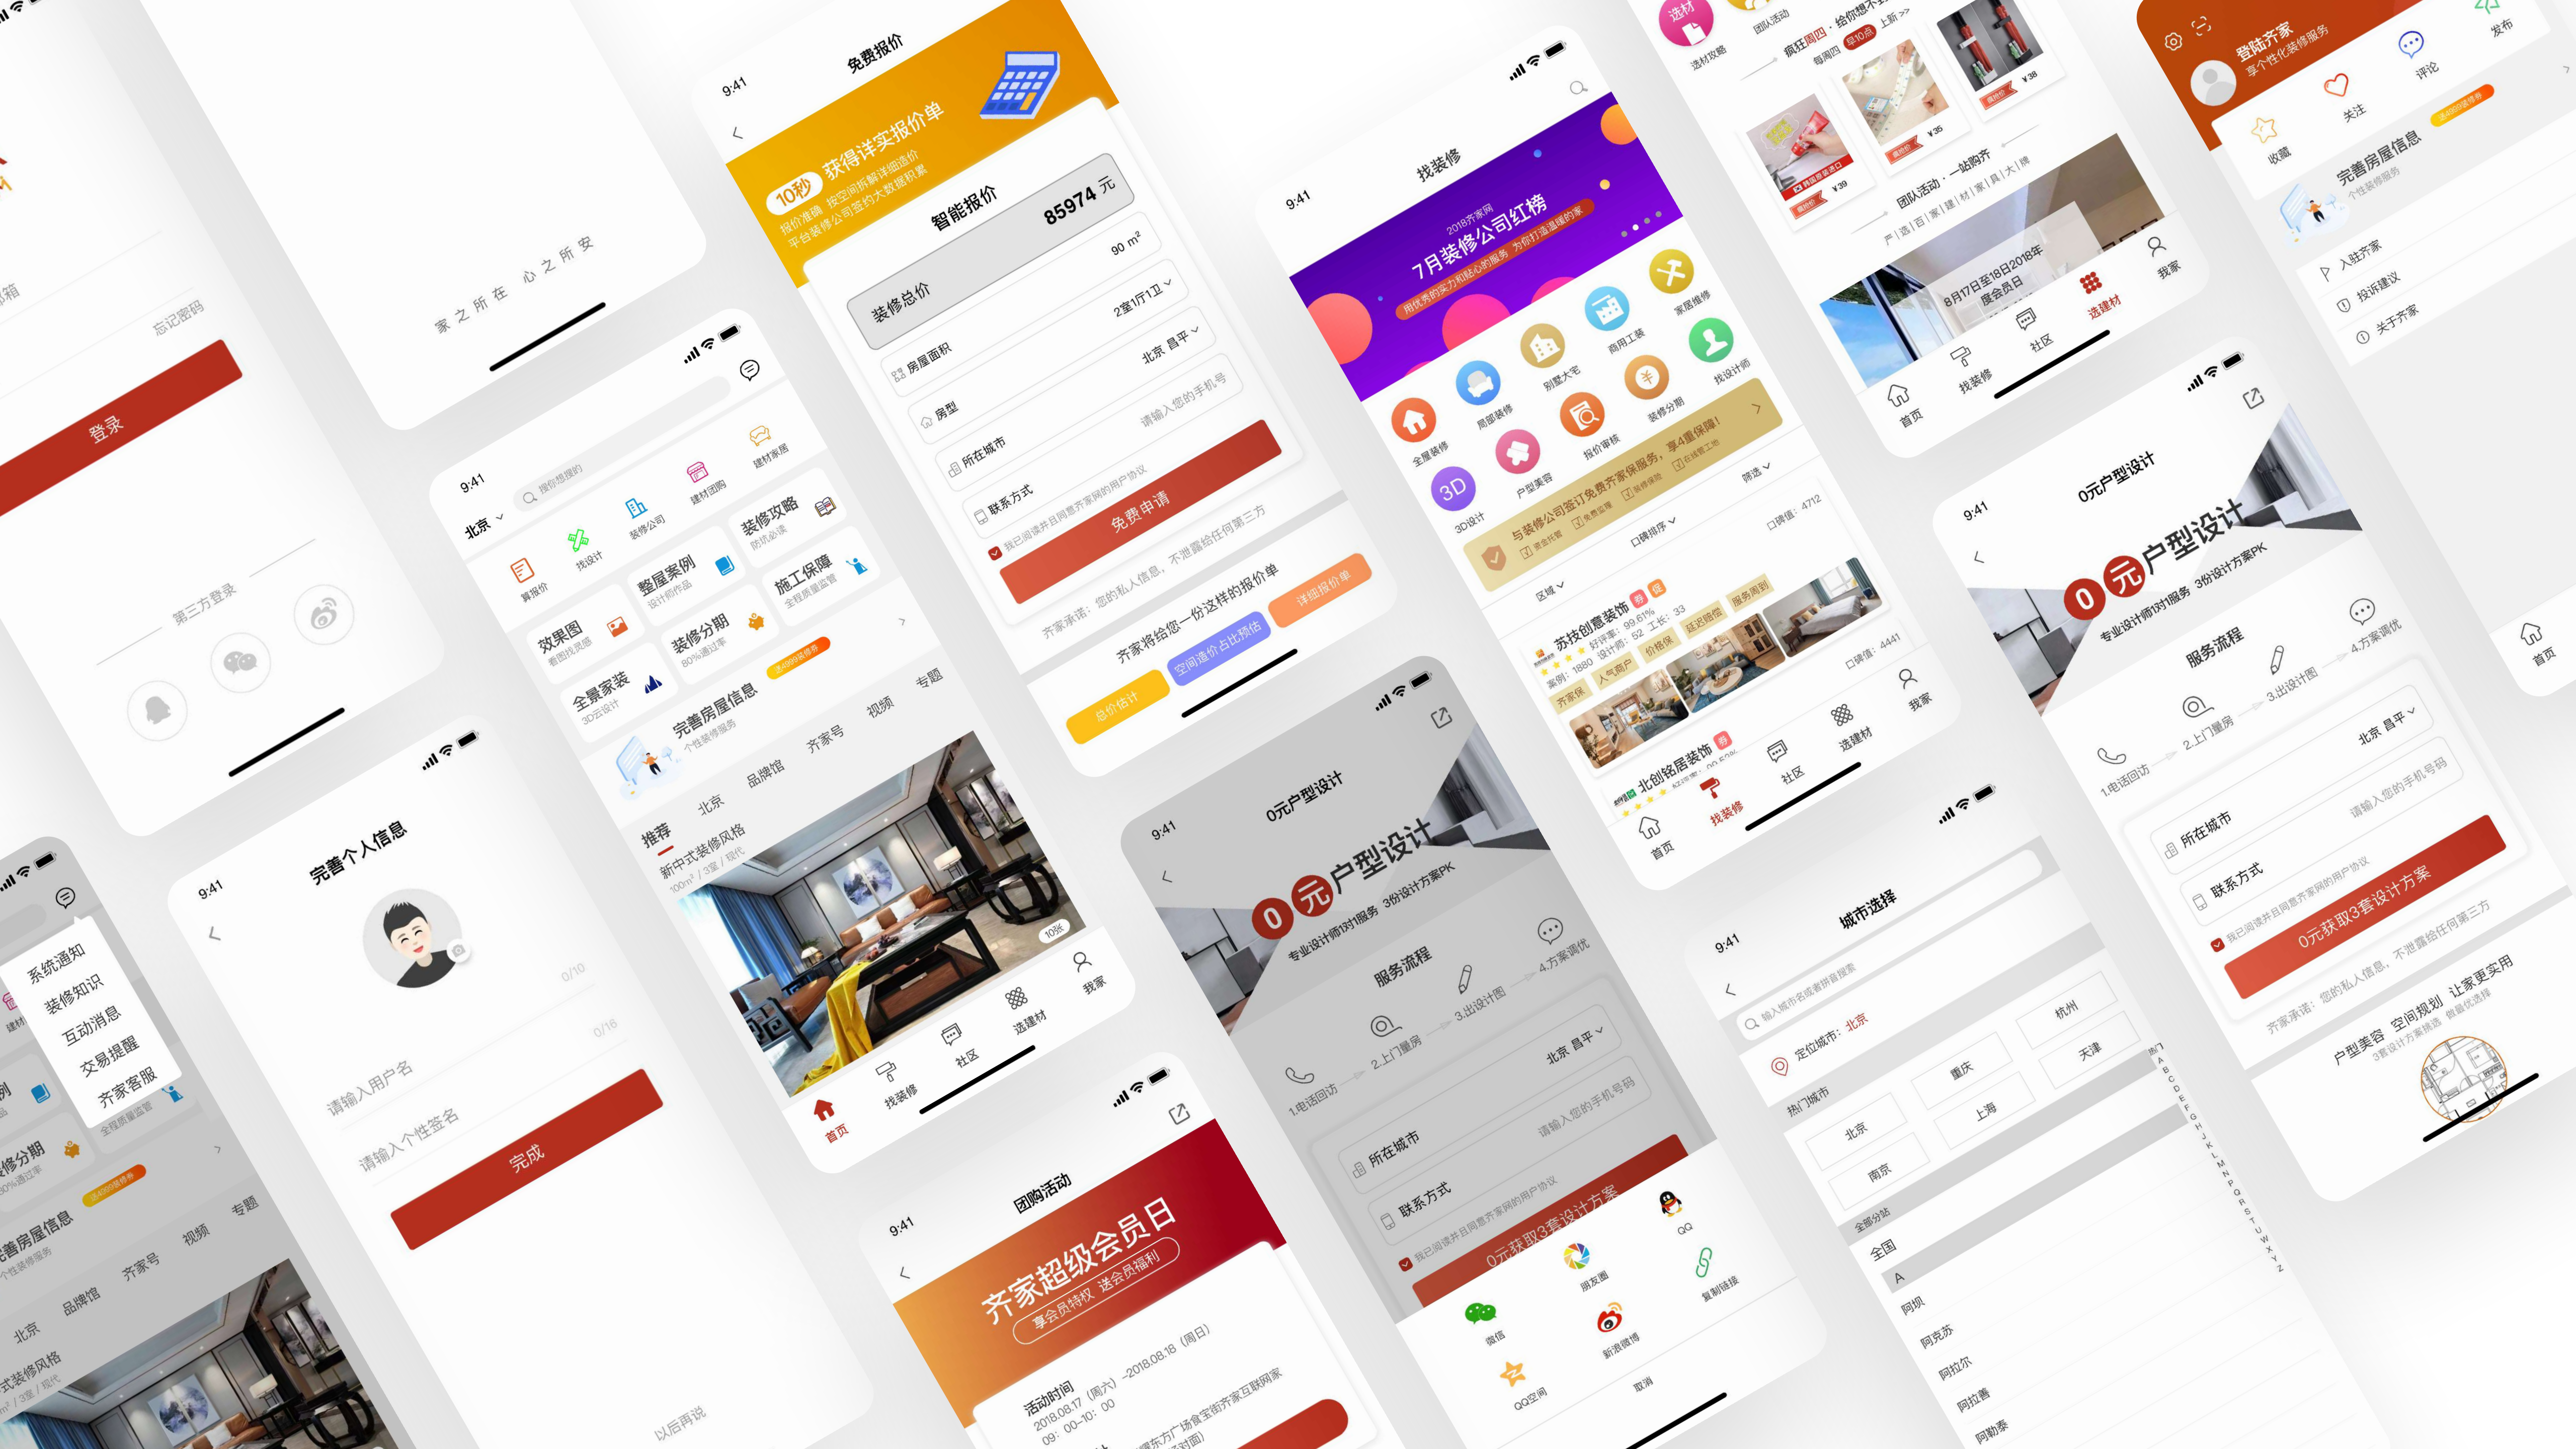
箱

忘记密码

登录

第三方登录

家之所在 心之所安

9:41
免费报价
10秒 获得详实报价单
报价准确 按空间拆解详细造价
平台装修公司签约大数据积累
智能报价 85974 元
装修总价
房屋面积 90 m²
房型 2室1厅1卫
所在城市 北京 昌平
联系方式 请输入您的手机号
免费申请
我已阅读并且同意齐家网的用户协议
齐家承诺：您的私人信息，不泄露给任何第三方
齐家将给您一份这样的报价单
总价估计
空间造价占比预估
详细报价单

9:41
北京
报价想要的
算报价
找设计
装修公司
建材团购
建材家居
整屋案例
设计师作品
装修攻略
阶段必读
效果图
看图找灵感
装修分期
80%通过率
施工保障
全程质量监管
全景家装
3D云设计
完善房屋信息
个性装修服务
送4999装修券
推荐
北京
品牌馆
齐家号
视频
专题
新中式装修风格
100m² / 3室 / 现代
10%
首页
找装修
社区
选建材
我家

9:41
找装修
2018齐家网
7月装修公司红榜
用优秀的实力和贴心的服务，为你打造温暖的家
全屋装修
局部装修
别墅大宅
商用工装
家居维修
3D
3D设计
户型美容
报价审核
装修分期
找设计师
与装修公司签订免费齐家保服务，享4重保障！
资金托管
免费监理
先行赔付
不满意可换
区域
口碑排序
筛选
口碑值：4712
苏栈创意装饰
好评率：99.61%
案例：1880 设计师：52 工长：33
齐家保
人气商户
价格保
延迟赔偿
服务周到
口碑值：4441
北创铭居装饰
首页
找装修
社区
选建材
我家

选材
选材攻略
团队活动
疯狂周四 · 给你想不
每周四 10点 上新 >>
韩国原装进口
¥39
¥35
¥38
团队活动 · 一站购齐
严选|直采|家|建|材|家|具|大|牌
8月17日至18日2018年度会员日
首页
找装修
社区
选建材
我家

登陆齐家
享个性化装修服务
评论
发布
收藏
关注
完善房屋信息
个性装修服务
送4999装修券
入驻齐家
投诉建议
关于齐家

9:41
0元户型设计
0元户型设计
专业设计师1对1服务 3份设计方案PK
服务流程
1.电话回访
2.上门量房
3.出设计图
4.方案调优
所在城市 北京 昌平
联系方式 请输入您的手机号
0元获取3套设计方案
我已阅读并且同意齐家网的用户协议
齐家承诺：您的私人信息，不泄露给任何第三方
户型美容 空间规划 让家更实用
3套设计方案挑选 量身优选择

首页

系统通知
装修知识
互动消息
交易提醒
齐家客服
建材
例
装修分期
80%通过率
全程质量监管
送4999装修券
完善房屋信息
个性装修服务
北京
品牌馆
齐家号
视频
专题
式装修风格
m² / 3室 / 现代

9:41
完善个人信息
0/10
0/16
请输入用户名
请输入个性签名
完成
以后再说

9:41
0元户型设计
0元户型设计
专业设计师1对1服务 3份设计方案PK
服务流程
1.电话回访
2.上门量房
3.出设计图
4.方案调优
所在城市 北京 昌平
联系方式 请输入您的手机号
0元获取3套设计方案
我已阅读并且同意齐家网的用户协议
QQ
朋友圈
复制链接
微信
新浪微博
QQ空间
取消

9:41
团购活动
齐家超级会员日
享会员特权 送会员福利
活动时间 2018.08.17（周六）-2018.08.18（周日）
09：00-10：00
东方广场食宝街齐家互联网家
对面）

9:41
城市选择
输入城市名或者拼音搜索
定位城市：北京
热门城市
北京
重庆
杭州
南京
上海
天津
全部分类
全国
A
阿坝
阿克苏
阿拉尔
阿拉善
阿勒泰
热 A B C D E F G H J K L M N P Q R S T W X Y Z